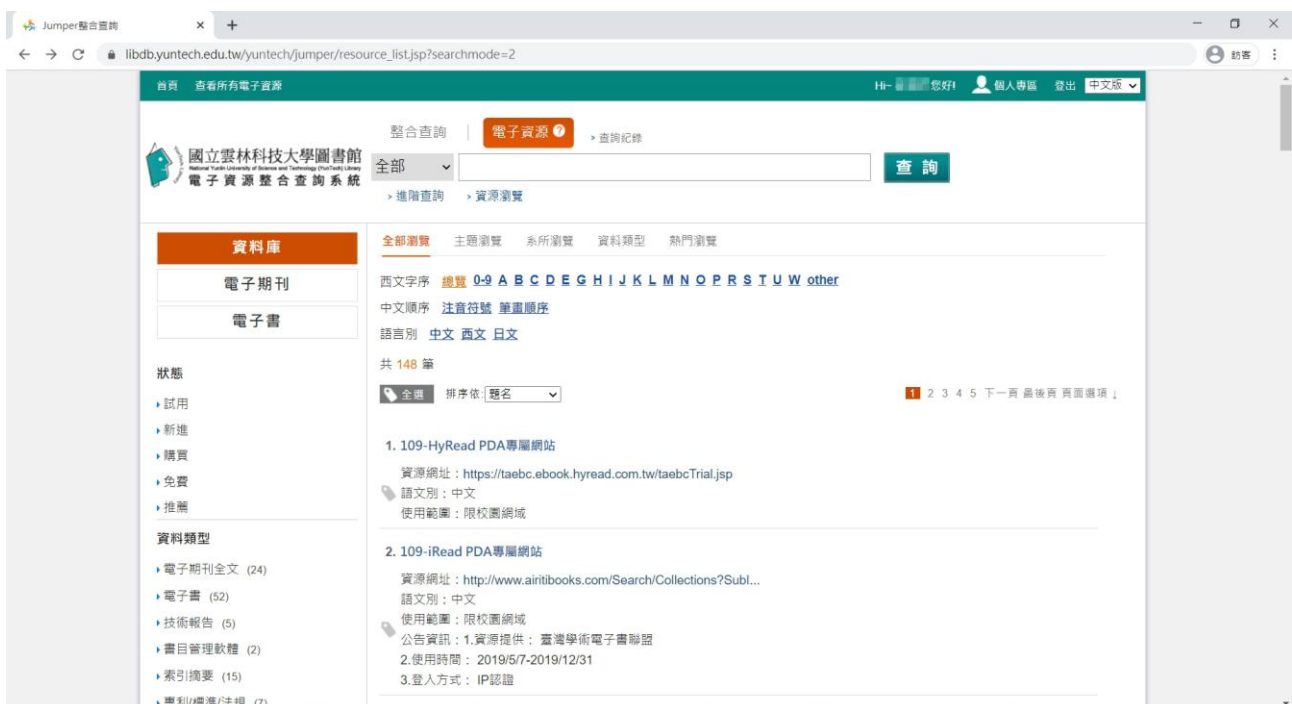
Jumper整合查詢 × +

libdb.yuntech.edu.tw/yuntech/jumper/resource_list.jsp?searchmode=2

訪客

首頁 查看所有電子資源

Hi- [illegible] 您好! 個人專區 登出 中文版

國立雲林科技大學圖書館
National Yunlin University of Science and Technology (YunTech) Library
電子資源整合查詢系統

整合查詢 | 電子資源 ? › 查詢紀錄

全部

查 詢

› 進階查詢 › 資源瀏覽

資料庫
電子期刊
電子書

狀態
› 試用
› 新進
› 購買
› 免費
› 推薦

資料類型
› 電子期刊全文 (24)
› 電子書 (52)
› 技術報告 (5)
› 書目管理軟體 (2)
› 索引摘要 (15)
› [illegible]

全部瀏覽 主題瀏覽 系所瀏覽 資料類型 熱門瀏覽

西文字序 總覽 0-9 A B C D E G H I J K L M N O P R S T U W other

中文順序 注音符號 筆畫順序

語言別 中文 西文 日文

共 148 筆

全選 排序依: 題名

1 2 3 4 5 下一頁 最後頁 頁面選項 ↓

1. 109-HyRead PDA專屬網站

資源網址:https://taebc.ebook.hyread.com.tw/taebcTrial.jsp
語文別:中文
使用範圍:限校園網域

2. 109-iRead PDA專屬網站

資源網址:http://www.airitibooks.com/Search/Collections?Subl...
語文別:中文
使用範圍:限校園網域
公告資訊:1.資源提供: 臺灣學術電子書聯盟
2.使用時間: 2019/5/7-2019/12/31
3.登入方式: IP認證